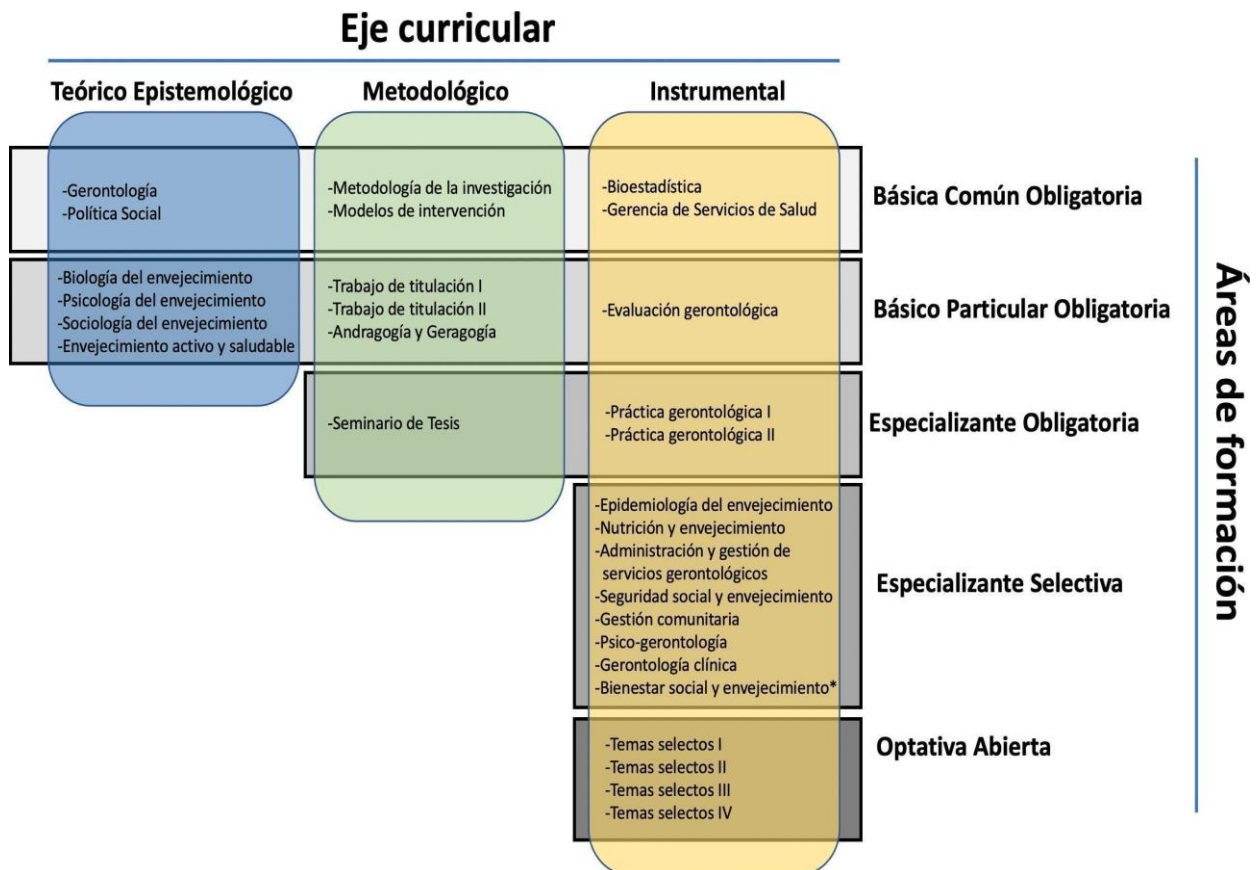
Eje curricular

| Teórico Epistemológico | Metodológico | Instrumental | |
|---|---|---|---|
| -Gerontología<br>-Política Social | -Metodología de la investigación<br>-Modelos de intervención | -Bioestadística<br>-Gerencia de Servicios de Salud | Básica Común Obligatoria |
| -Biología del envejecimiento<br>-Psicología del envejecimiento<br>-Sociología del envejecimiento<br>-Envejecimiento activo y saludable | -Trabajo de titulación I<br>-Trabajo de titulación II<br>-Andragogía y Geragogía | -Evaluación gerontológica | Básico Particular Obligatoria |
| | -Seminario de Tesis | -Práctica gerontológica I<br>-Práctica gerontológica II | Especializante Obligatoria |
| | | -Epidemiología del envejecimiento<br>-Nutrición y envejecimiento<br>-Administración y gestión de servicios gerontológicos<br>-Seguridad social y envejecimiento<br>-Gestión comunitaria<br>-Psico-gerontología<br>-Gerontología clínica<br>-Bienestar social y envejecimiento* | Especializante Selectiva |
| | | -Temas selectos I<br>-Temas selectos II<br>-Temas selectos III<br>-Temas selectos IV | Optativa Abierta |

Áreas de formación